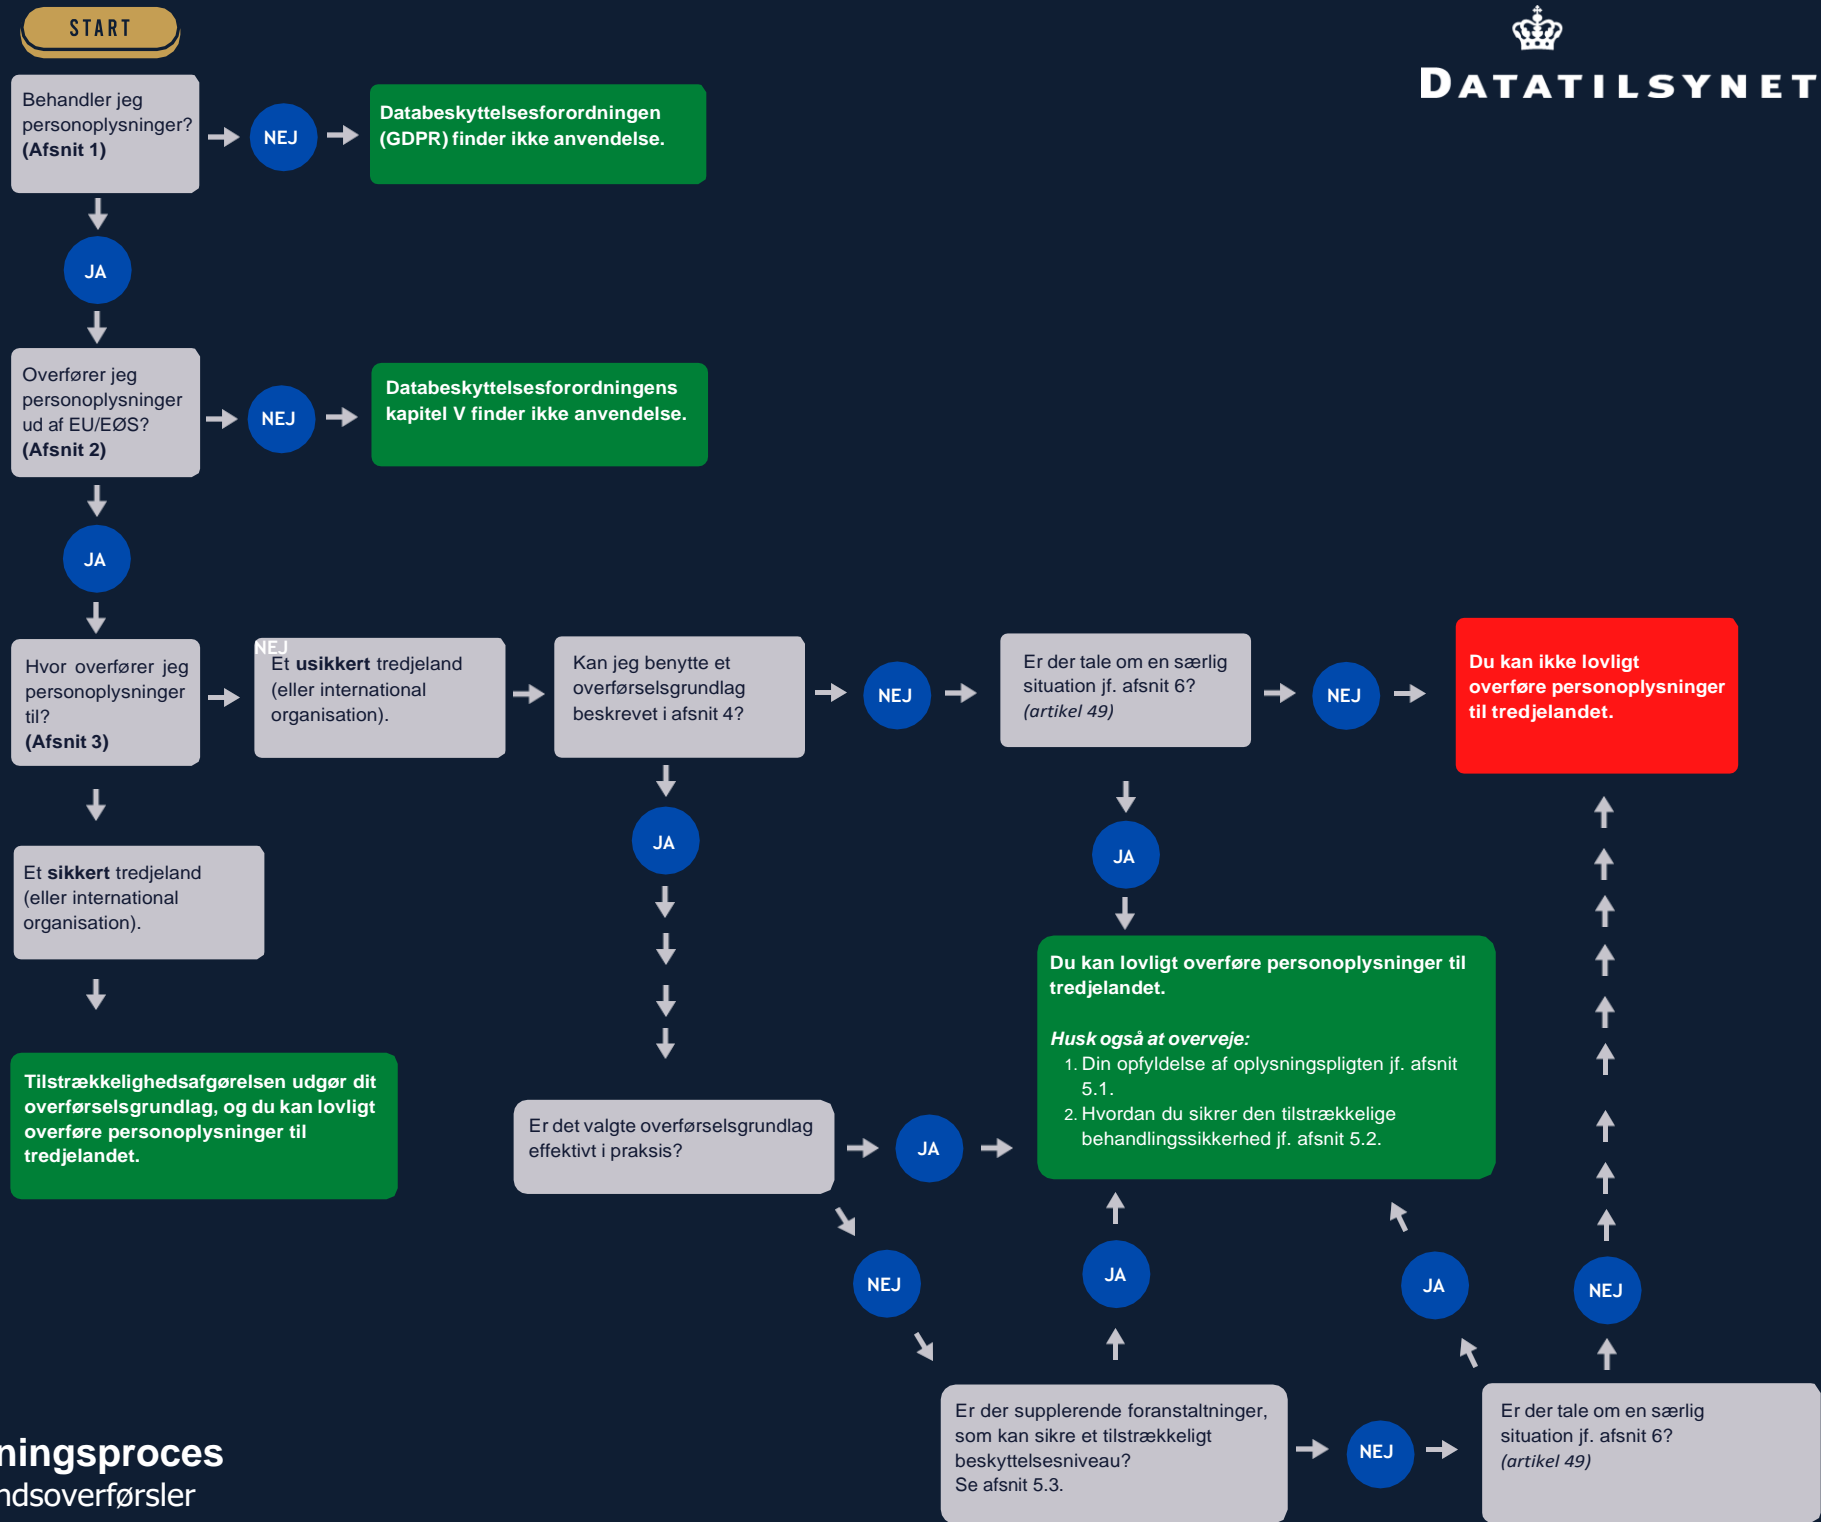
START

DATATILSYNET

Behandler jeg personoplysninger? **(Afsnit 1)**

NEJ

Databeskyttelsesforordningen (GDPR) finder ikke anvendelse.

JA

Overfører jeg personoplysninger ud af EU/EØS? **(Afsnit 2)**

NEJ

Databeskyttelsesforordningens kapitel V finder ikke anvendelse.

JA

Hvor overfører jeg personoplysninger til? **(Afsnit 3)**

NEJ

Et **usikkert** tredjeland (eller international organisation).

Kan jeg benytte et overførselsgrundlag beskrevet i afsnit 4?

NEJ

Er der tale om en særlig situation jf. afsnit 6? *(artikel 49)*

NEJ

Du kan ikke lovligt overføre personoplysninger til tredjelandet.

JA

JA

Et **sikkert** tredjeland (eller international organisation).

Du kan lovligt overføre personoplysninger til tredjelandet.

*Husk også at overveje:*
1. Din opfyldelse af oplysningspligten jf. afsnit 5.1.
2. Hvordan du sikrer den tilstrækkelige behandlingssikkerhed jf. afsnit 5.2.

Tilstrækkelighedsafgørelsen udgør dit overførselsgrundlag, og du kan lovligt overføre personoplysninger til tredjelandet.

Er det valgte overførselsgrundlag effektivt i praksis?

JA

NEJ

JA

JA

NEJ

Er der supplerende foranstaltninger, som kan sikre et tilstrækkeligt beskyttelsesniveau? Se afsnit 5.3.

NEJ

Er der tale om en særlig situation jf. afsnit 6? *(artikel 49)*

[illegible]ningsproces
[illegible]ndsoverførsler